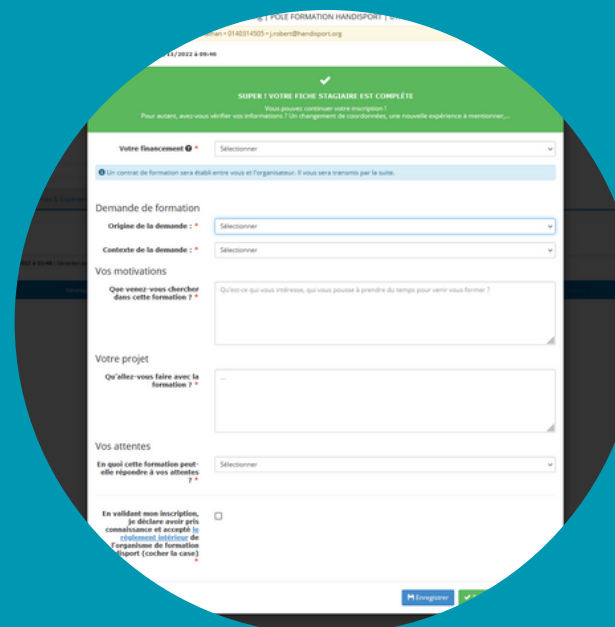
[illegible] | PÔLE FORMATION HANDISPORT | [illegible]
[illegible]than • 0140314505 • j.robert@handisport.org
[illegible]11/2022 à 09:46

SUPER ! VOTRE FICHE STAGIAIRE EST COMPLÈTE
Vous pouvez continuer votre inscription !
Pour autant, avez-vous vérifier vos informations ? Un changement de coordonnées, une nouvelle expérience à mentionner,...

Votre financement * Sélectionner

Un contrat de formation sera établi entre vous et l'organisateur. Il vous sera transmis par la suite.

Demande de formation
Origine de la demande : * Sélectionner
Contexte de la demande : * Sélectionner

Vos motivations
Que venez-vous chercher dans cette formation ? * Qu'est-ce qui vous intéresse, qui vous pousse à prendre du temps pour venir vous former ?

Votre projet
Qu'allez-vous faire avec la formation ? * ...

Vos attentes
En quoi cette formation peut-elle répondre à vos attentes ? * Sélectionner

En validant mon inscription, je déclare avoir pris connaissance et accepté le règlement intérieur de l'organisme de formation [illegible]disport (cocher la case) *

Enregistrer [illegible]